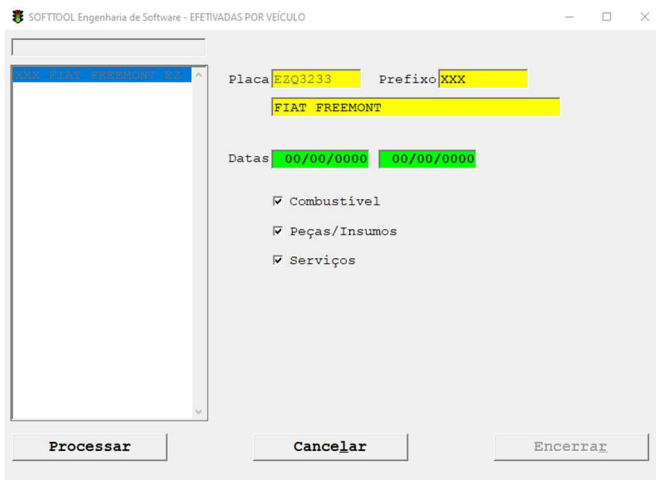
SOFTTOOL Engenharia de Software - EFETIVADAS POR VEÍCULO

XXX FIAT FREEMONT EZ

Placa EZQ3233 Prefixo XXX

FIAT FREEMONT

Datas 00/00/0000 00/00/0000

☑ Combustível

☑ Peças/Insumos

☑ Serviços

Processar

Cancelar

Encerrar